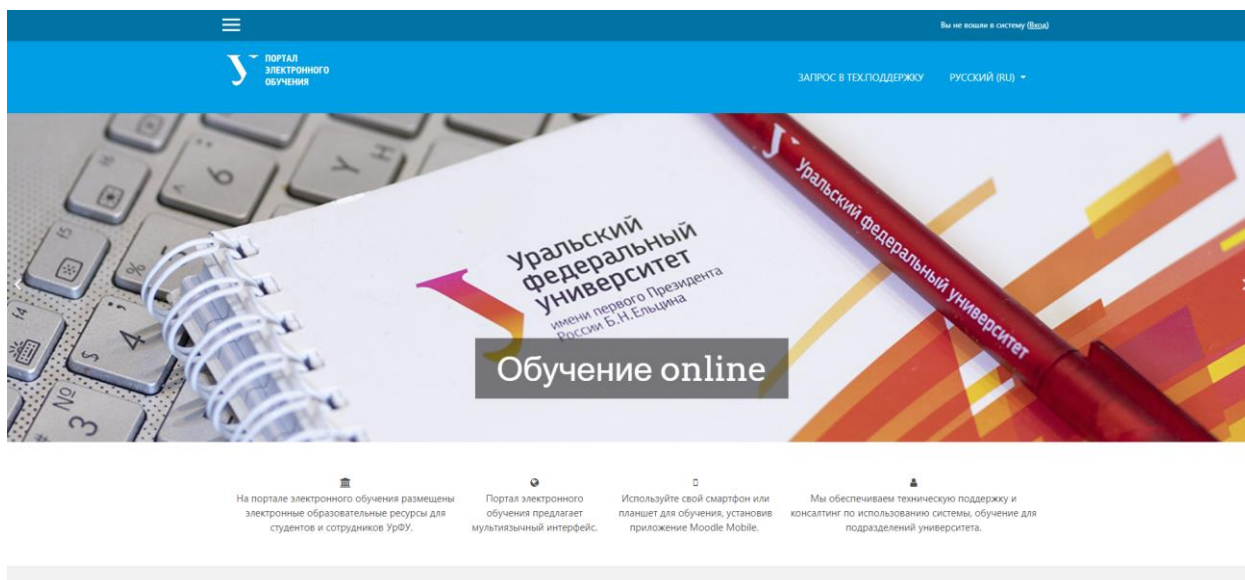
Вы не вошли в систему (Вход)

ПОРТАЛ ЭЛЕКТРОННОГО ОБУЧЕНИЯ

ЗАПРОС В ТЕХ.ПОДДЕРЖКУ РУССКИЙ (RU)

Уральский федеральный университет имени первого Президента России Б.Н.Ельцина

Уральский федеральный университет

Обучение online

На портале электронного обучения размещены электронные образовательные ресурсы для студентов и сотрудников УрФУ.

Портал электронного обучения предлагает мультиязычный интерфейс.

Используйте свой смартфон или планшет для обучения, установив приложение Moodle Mobile.

Мы обеспечиваем техническую поддержку и консалтинг по использованию системы, обучение для подразделений университета.